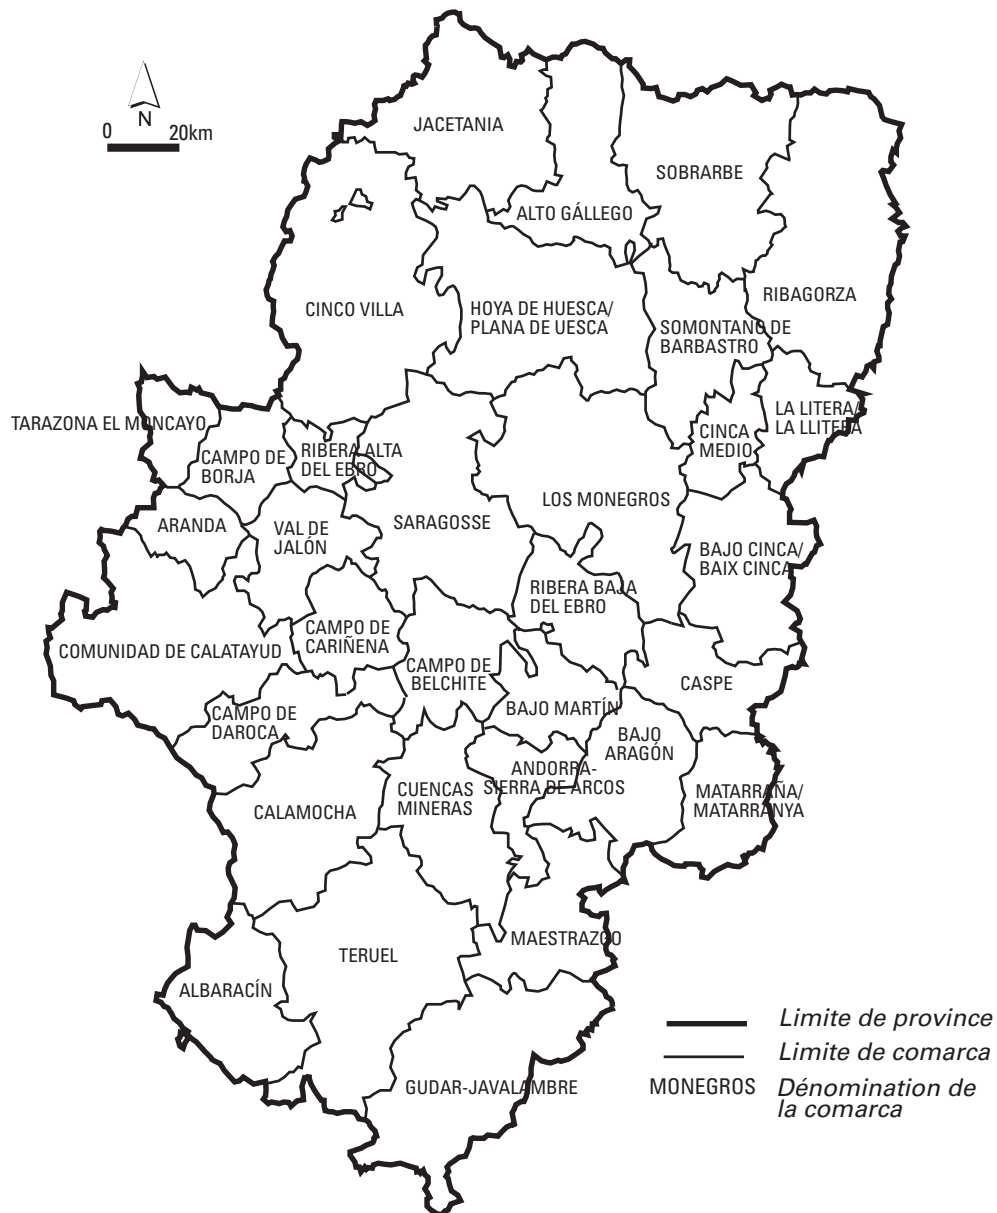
N
0 20km

JACETANIA
SOBRARBE
ALTO GÁLLEGO
RIBAGORZA
CINCO VILLA
HOYA DE HUESCA/ PLANA DE UESCA
SOMONTANO DE BARBASTRO
LA LITERA/ LA LLITERA
TARAZONA EL MONCAYO
CAMPO DE BORJA
RIBERA ALTA DEL EBRO
CINCA MEDIO
LOS MONEGROS
ARANDA
VAL DE JALÓN
SARAGOSSE
BAJO CINCA/ BAIX CINCA
RIBERA BAJA DEL EBRO
CAMPO DE CARIÑENA
COMUNIDAD DE CALATAYUD
CAMPO DE BELCHITE
CASPE
BAJO MARTÍN
CAMPO DE DAROCA
BAJO ARAGÓN
ANDORRA-SIERRA DE ARCOS
CUENCAS MINERAS
CALAMOCHA
MATARRAÑA/ MATARRANYA
MAESTRAZGO
TERUEL
ALBARACÍN
GUDAR-JAVALAMBRE

Limite de province
Limite de comarca
MONEGROS Dénomination de la comarca